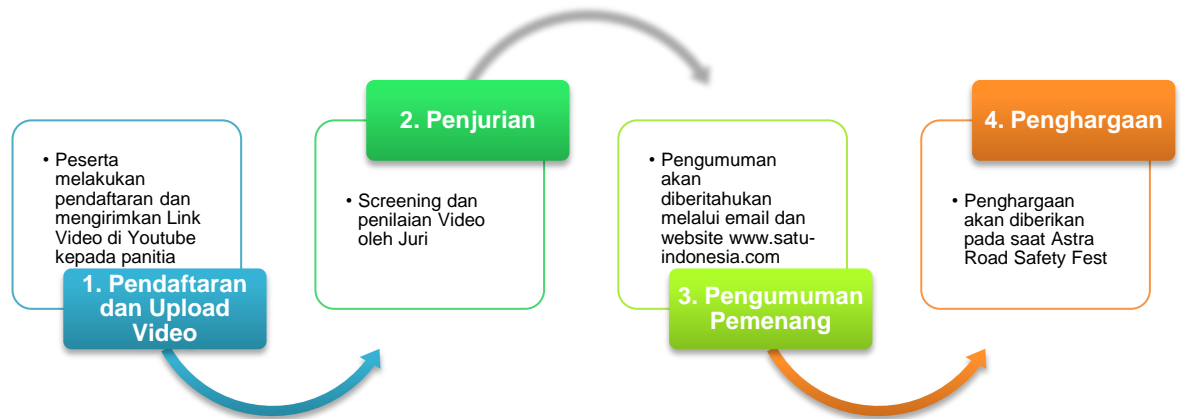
• Peserta melakukan pendaftaran dan mengirimkan Link Video di Youtube kepada panitia

1. Pendaftaran dan Upload Video

2. Penjurian

• Screening dan penilaian Video oleh Juri

• Pengumuman akan diberitahukan melalui email dan website www.satu-indonesia.com

3. Pengumuman Pemenang

4. Penghargaan

• Penghargaan akan diberikan pada saat Astra Road Safety Fest